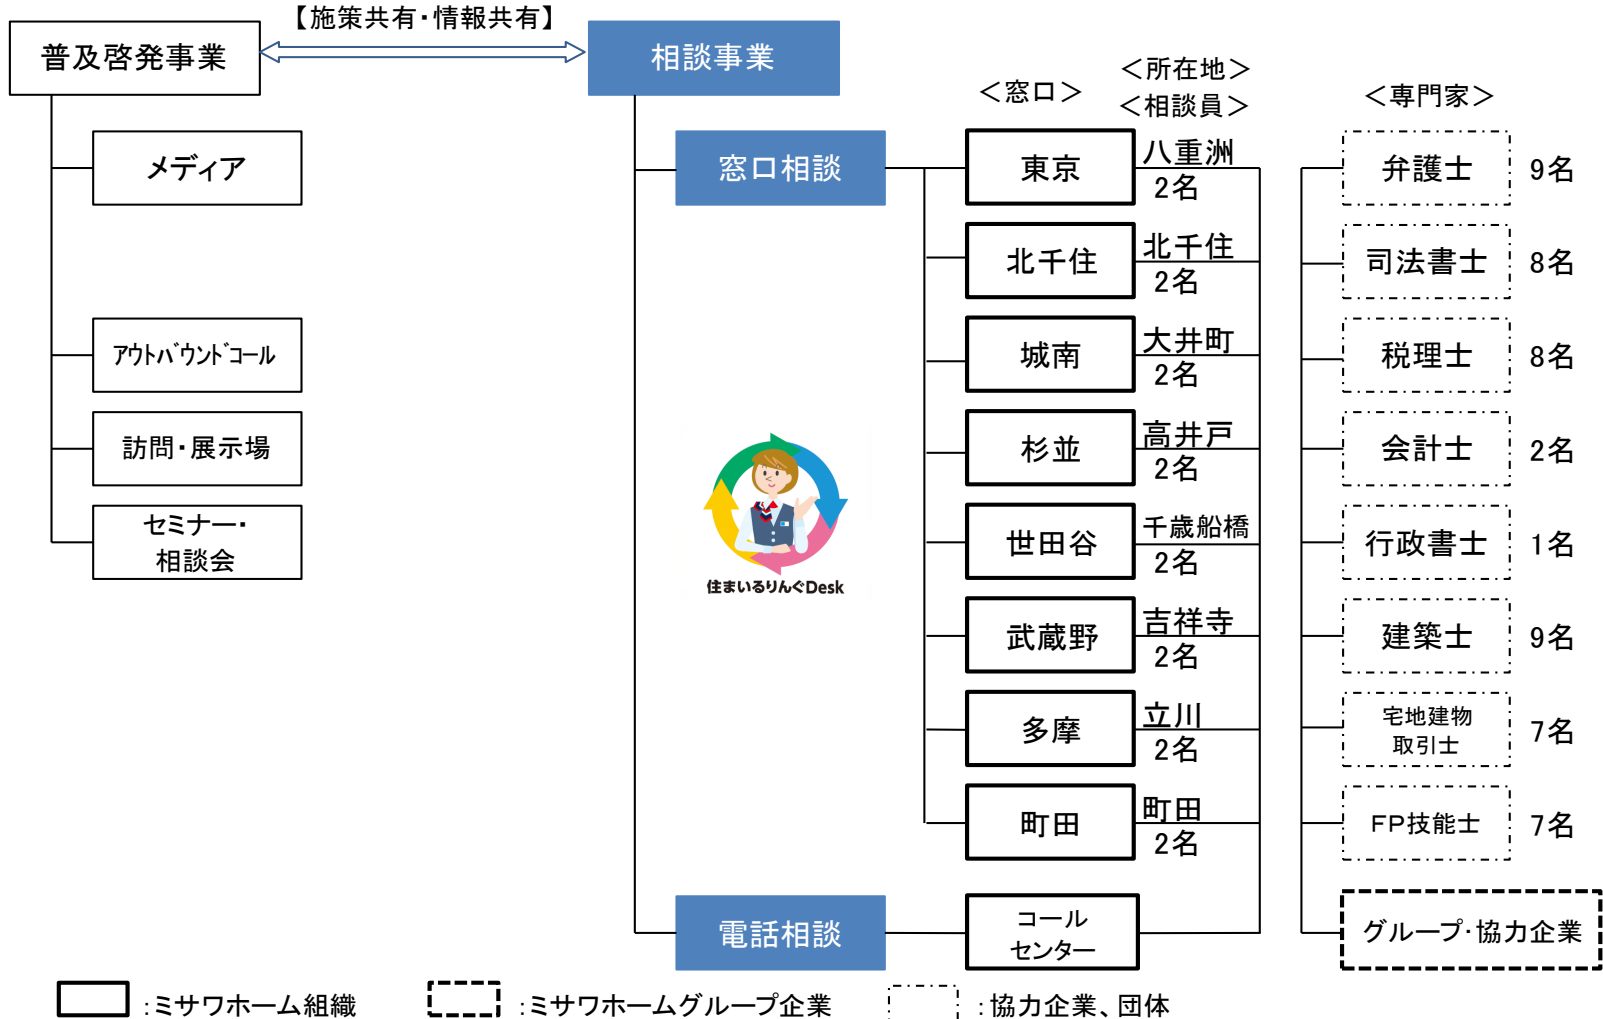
普及啓発事業

【施策共有・情報共有】

相談事業

メディア

アウトバウンドコール

訪問・展示場

セミナー・相談会

窓口相談

住まいるりんぐDesk

電話相談

＜窓口＞

＜所在地＞
＜相談員＞

東京 八重洲 2名
北千住 北千住 2名
城南 大井町 2名
杉並 高井戸 2名
世田谷 千歳船橋 2名
武蔵野 吉祥寺 2名
多摩 立川 2名
町田 町田 2名

コールセンター

＜専門家＞

弁護士 9名
司法書士 8名
税理士 8名
会計士 2名
行政書士 1名
建築士 9名
宅地建物取引士 7名
FP技能士 7名

グループ・協力企業

:ミサワホーム組織
:ミサワホームグループ企業
:協力企業、団体